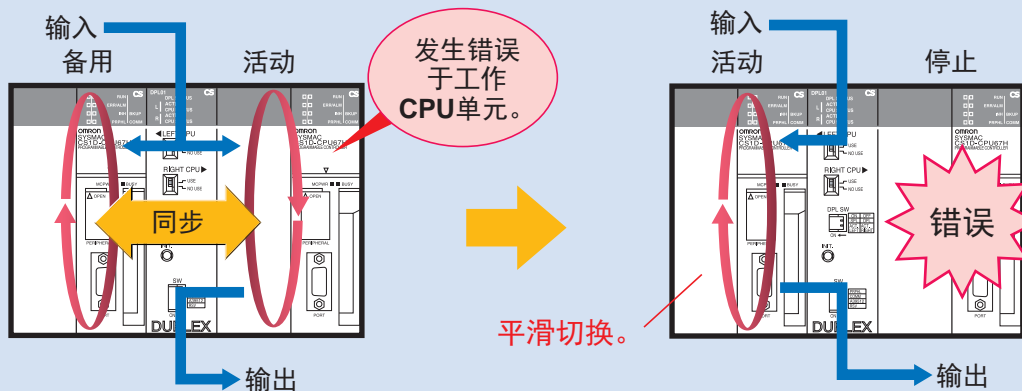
输入
备用
活动
发生错误于工作CPU单元。
同步
输出
输入
活动
停止
错误
平滑切换。
输出
CS
OMRON
SYSMAC
CS1D-CPU67H
LEFT CPU
RIGHT CPU
USE
NO USE
MCPWR
BUSY
OPEN
PERIPHERAL
INIT.
SW
DUPLEX
PORT
DPL SW
ON
RUN
ERR/ALM
INH
BKUP
PRPHL
COMM
DPL
ACTIVE
CPU STATUS